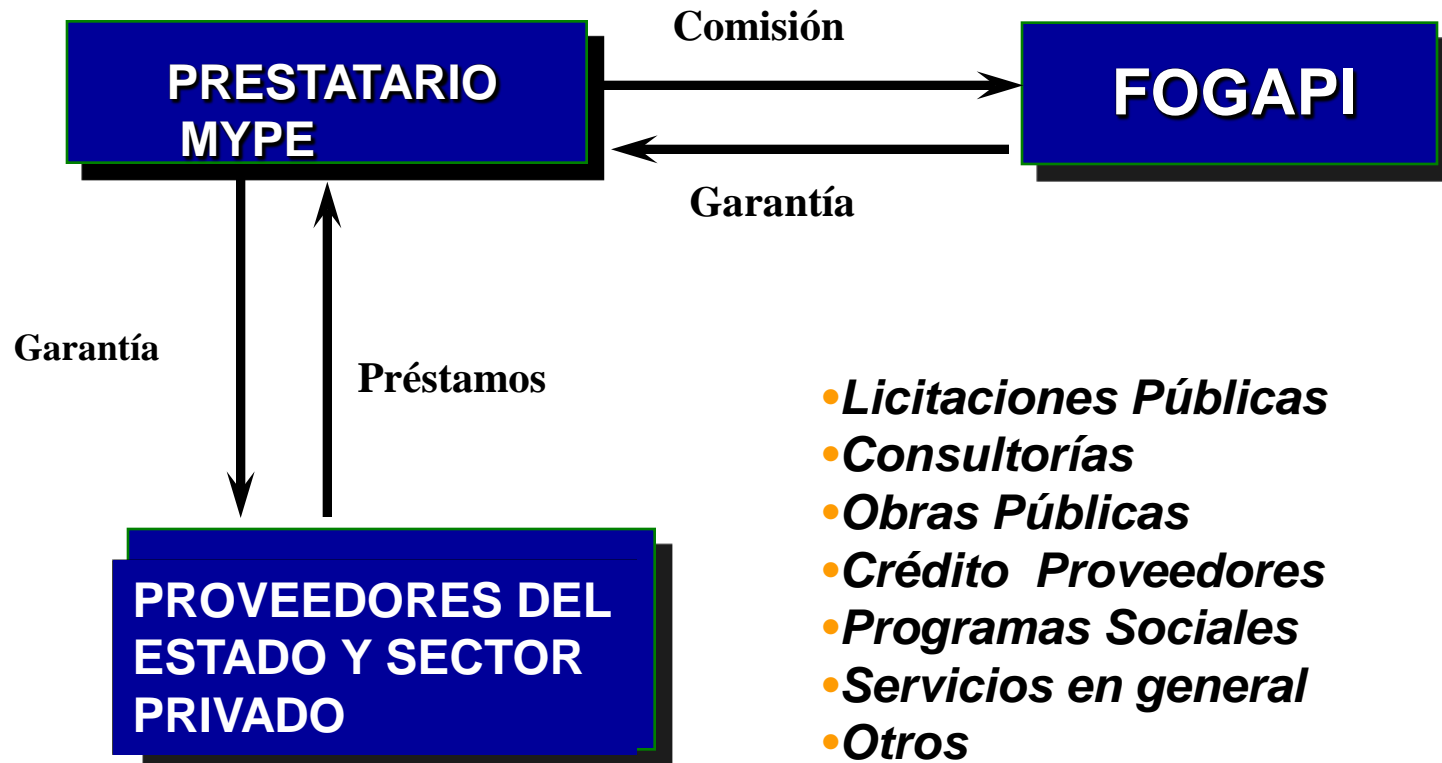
PRESTATARIO MYPE

Comisión

FOGAPI

Garantía

Garantía

Préstamos

PROVEEDORES DEL ESTADO Y SECTOR PRIVADO

•Licitaciones Públicas
•Consultorías
•Obras Públicas
•Crédito Proveedores
•Programas Sociales
•Servicios en general
•Otros